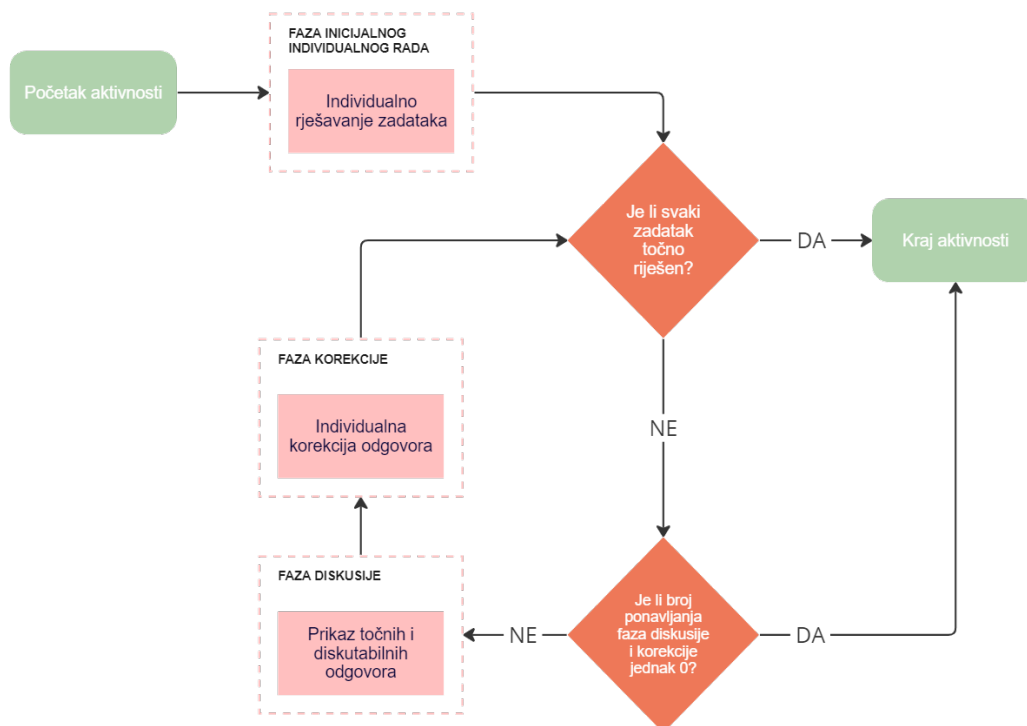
Početak aktivnosti

FAZA INICIJALNOG INDIVIDUALNOG RADA

Individualno rješavanje zadataka

Je li svaki zadatak točno riješen?

DA

Kraj aktivnosti

FAZA KOREKCIJE

Individualna korekcija odgovora

NE

FAZA DISKUSIJE

Prikaz točnih i diskutabilnih odgovora

NE

Je li broj ponavljanja faza diskusije i korekcije jednak 0?

DA